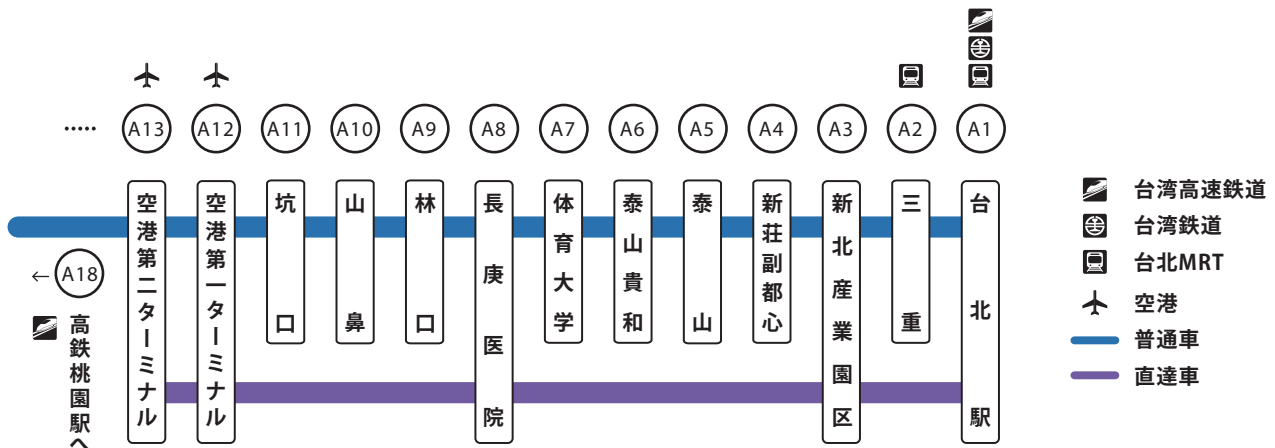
······ A13 A12 A11 A10 A9 A8 A7 A6 A5 A4 A3 A2 A1

空港第二ターミナル
空港第一ターミナル
坑口
山鼻
林口
長庚医院
体育大学
泰山貴和
泰山
新荘副都心
新北産業園区
三重
台北駅

← A18
高鉄桃園駅へ

台湾高速鉄道
台湾鉄道
台北MRT
空港
普通車
直達車